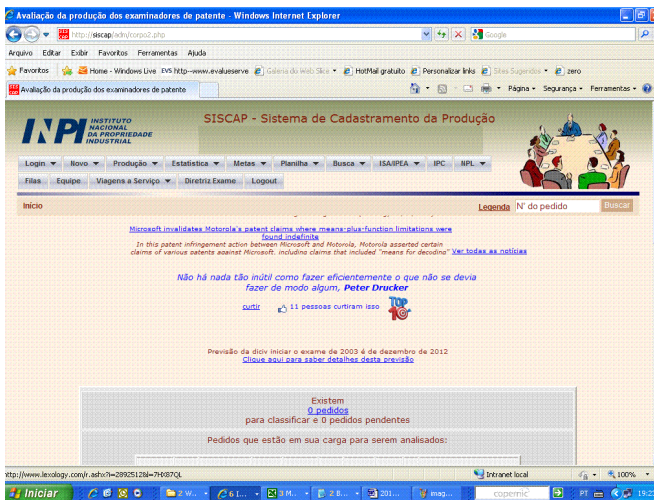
Avaliação da produção dos examinadores de patente - Windows Internet Explorer

http://siscap/adm/corpo2.php

Google

Arquivo Editar Exibir Favoritos Ferramentas Ajuda

Favoritos Home - Windows Live EVS http--www.evalueserve Galeria do Web Slice HotMail gratuito Personalizar links Sites Sugeridos zero

Avaliação da produção dos examinadores de patente

Página Segurança Ferramentas

INPI INSTITUTO NACIONAL DA PROPRIEDADE INDUSTRIAL

SISCAP - Sistema de Cadastramento da Produção

Login Novo Produção Estatística Metas Planilha Busca ISA/IPEA IPC NPL

Filas Equipe Viagens a Serviço Diretriz Exame Logout

Início

Legenda N° do pedido Buscar

Microsoft invalidates Motorola's patent claims where means-plus-function limitations were found indefinite

In this patent infringement action between Microsoft and Motorola, Motorola asserted certain claims of various patents against Microsoft, including claims that included "means for decoding" Ver todas as notícias

Não há nada tão inútil como fazer eficientemente o que não se devia fazer de modo algum, Peter Drucker

curtir 11 pessoas curtiram isso TOP 10

Previsão da diciv iniciar o exame de 2003 é de dezembro de 2012

Clique aqui para saber detalhes desta previsão

Existem

0 pedidos

para classificar e 0 pedidos pendentes

Pedidos que estão em sua carga para serem analisados:

http://www.lexology.com/r.ashx?i=2892518&l=7HX87QL

Intranet local

100%

Iniciar

2 W...

6 I...

3 M...

2 B...

201...

imag...

copernic

PT

19:2